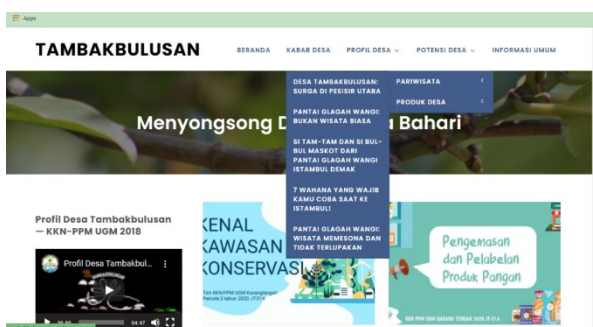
Apps

TAMBAKBULUSAN

BERANDA KABAR DESA PROFIL DESA POTENSI DESA INFORMASI UMUM

DESA TAMBAKBULUSAN: SURGA DI PESISIR UTARA

PANTAI GLAGAH WANGI: BUKAN WISATA BIASA

SI TAM-TAM DAN SI BUL-BUL MASKOT DARI PANTAI GLAGAH WANGI ISTAMBUL DEMAK

7 WAHANA YANG WAJIB KAMU COBA SAAT KE ISTAMBUL!

PANTAI GLAGAH WANGI: WISATA MEMESONA DAN TIDAK TERLUPAKAN

PARIWISATA

PRODUK DESA

Menyongsong D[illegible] Bahari

Profil Desa Tambakbulusan — KKN-PPM UGM 2018

Profil Desa Tambakbul...

04:47

KENAL KAWASAN KONSERVASI

Pengemasan dan Pelabelan Produk Pangan